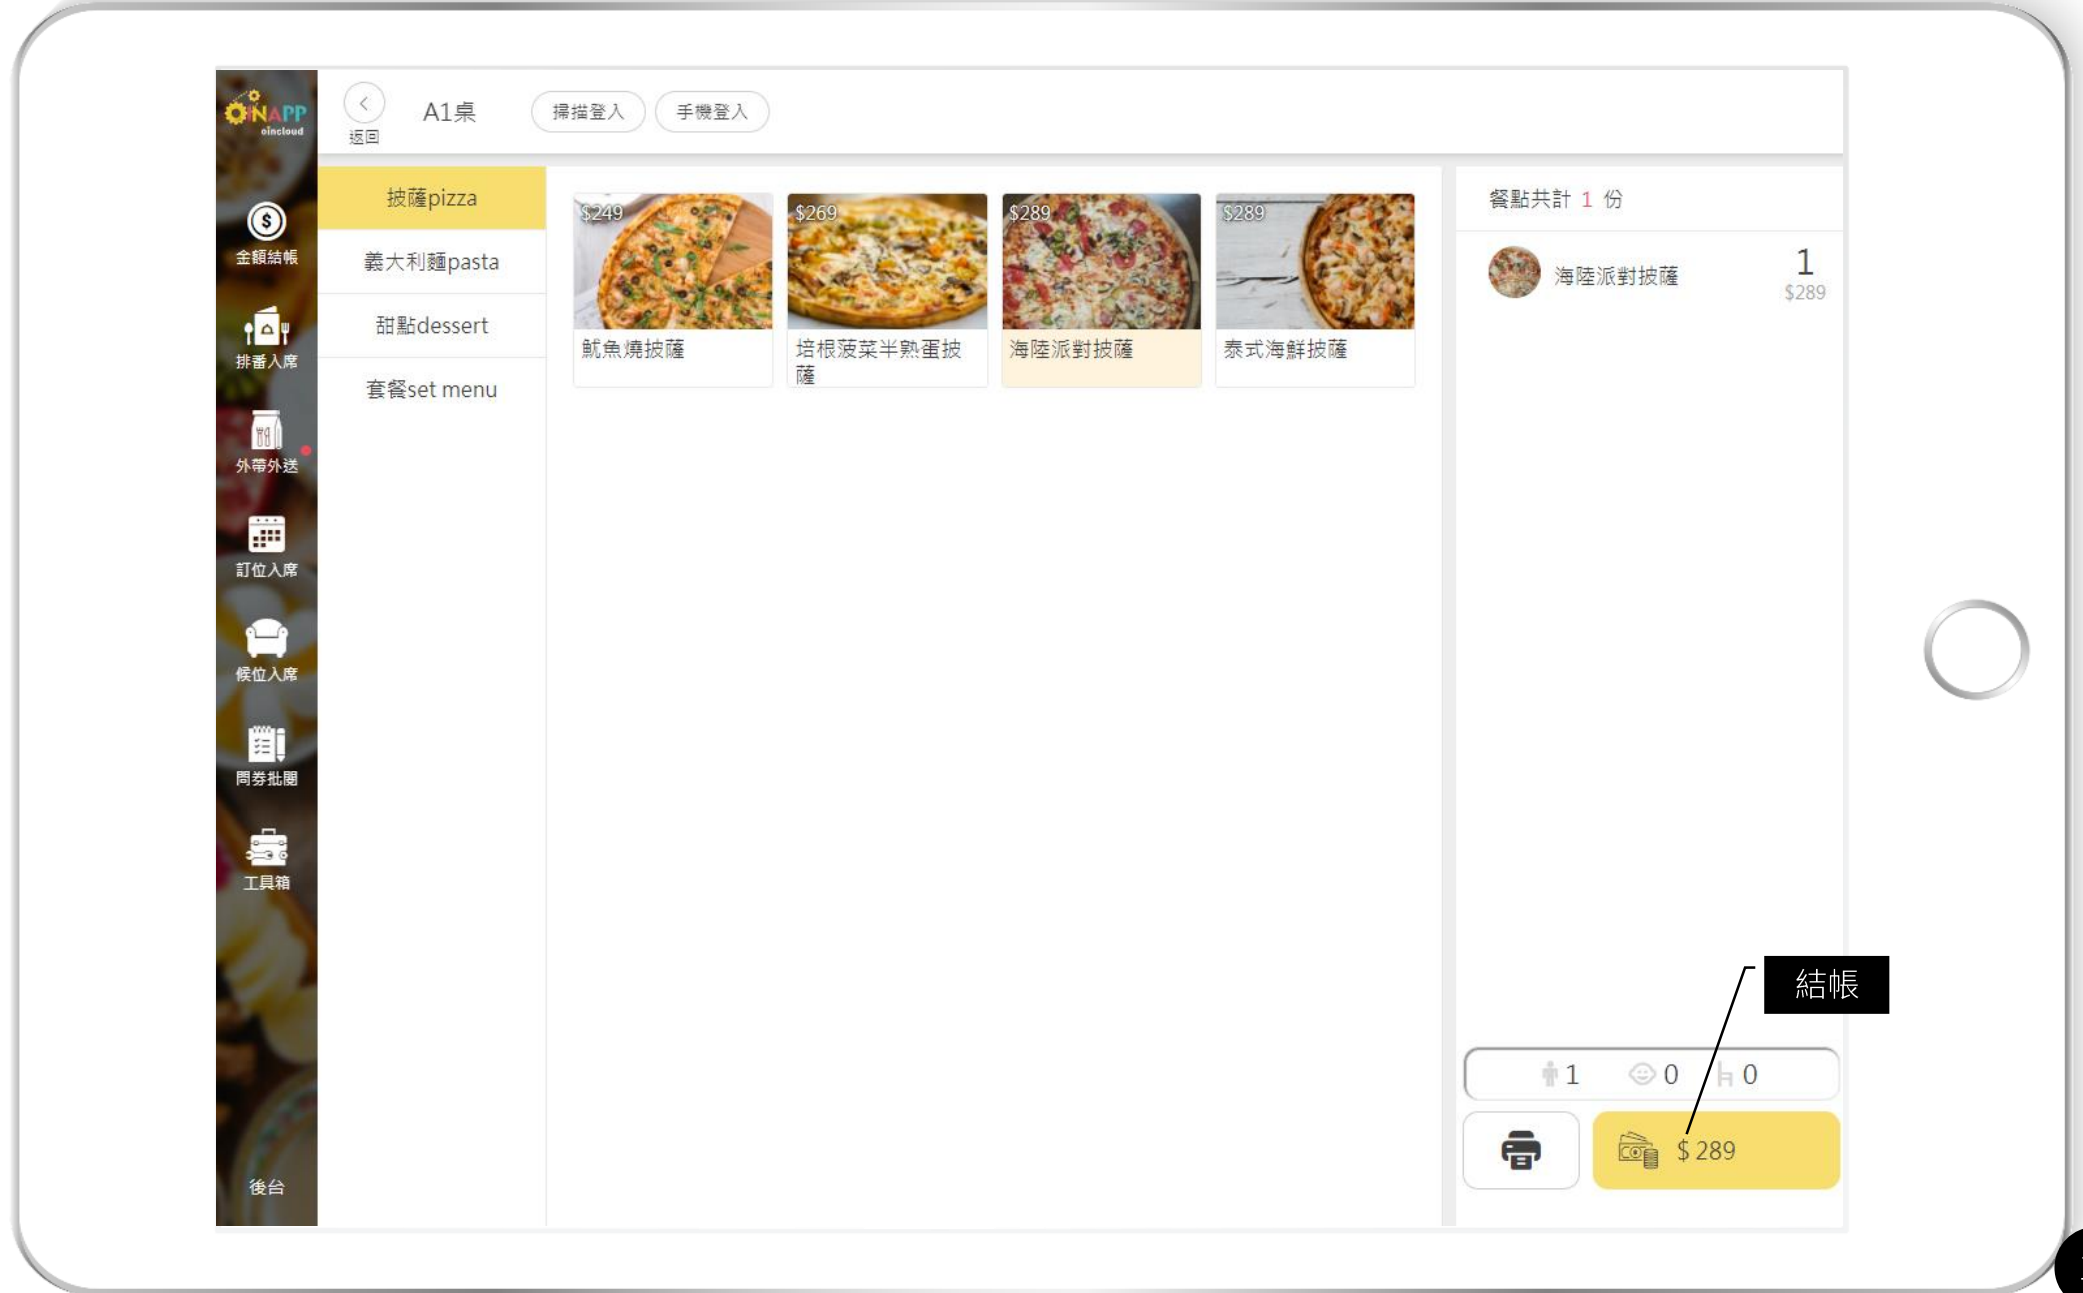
ONAPP oincloud

金額結帳

排番入席

外帶外送

訂位入席

候位入席

問券批閱

工具箱

後台

返回

A1桌

掃描登入

手機登入

披薩pizza

義大利麵pasta

甜點dessert

套餐set menu

$249
魷魚燒披薩

$269
培根菠菜半熟蛋披薩

$289
海陸派對披薩

$289
泰式海鮮披薩

餐點共計 1 份

海陸派對披薩 1 $289

結帳

1 0 0

$ 289